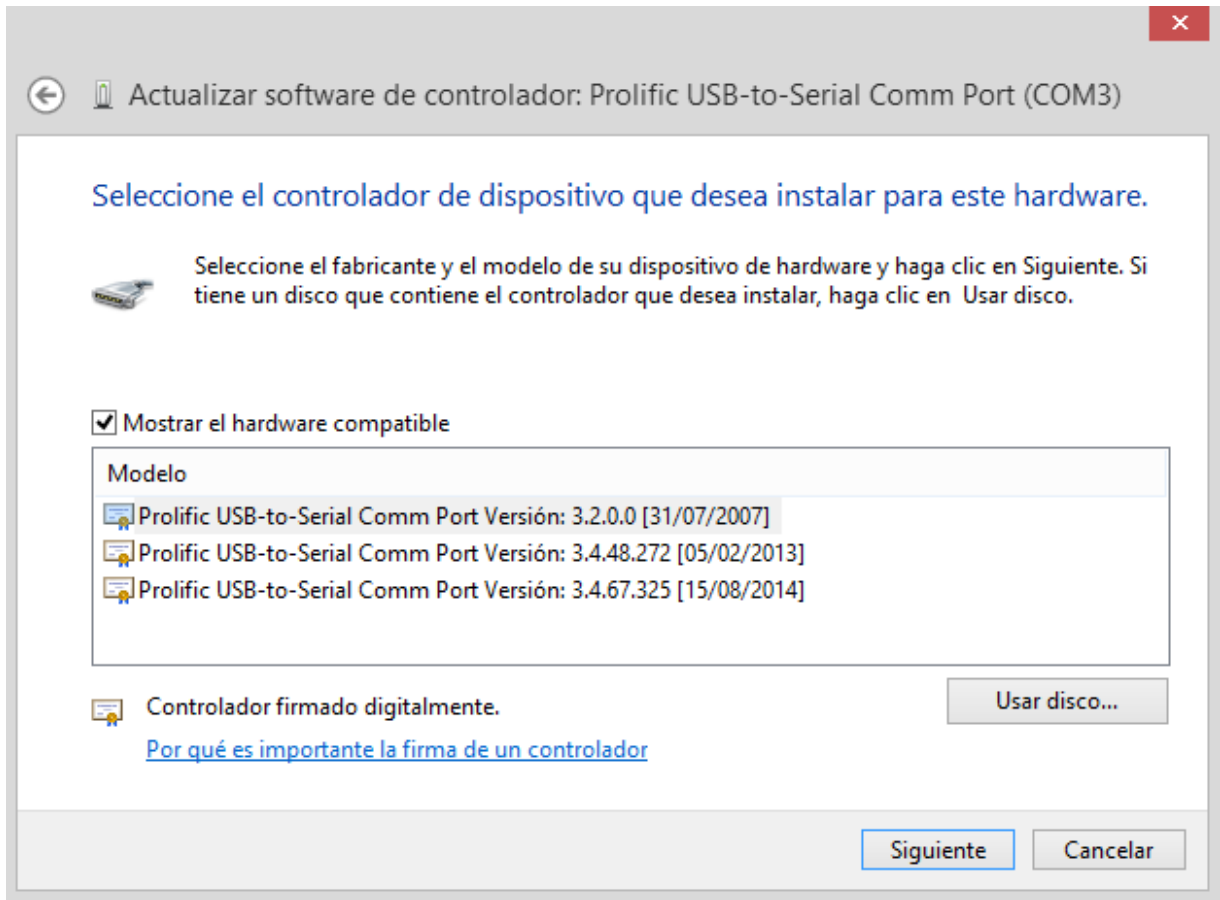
Actualizar software de controlador: Prolific USB-to-Serial Comm Port (COM3)

Seleccione el controlador de dispositivo que desea instalar para este hardware.

Seleccione el fabricante y el modelo de su dispositivo de hardware y haga clic en Siguiente. Si tiene un disco que contiene el controlador que desea instalar, haga clic en Usar disco.

Mostrar el hardware compatible

Modelo
Prolific USB-to-Serial Comm Port Versión: 3.2.0.0 [31/07/2007]
Prolific USB-to-Serial Comm Port Versión: 3.4.48.272 [05/02/2013]
Prolific USB-to-Serial Comm Port Versión: 3.4.67.325 [15/08/2014]

Controlador firmado digitalmente.
Por qué es importante la firma de un controlador

Usar disco...

Siguiente
Cancelar